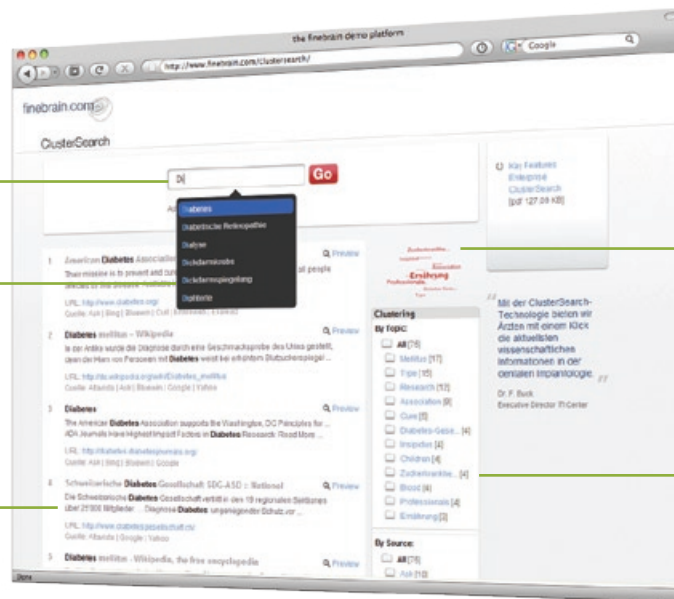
the finebrain demo platform

http://www.finebrain.com/clustersearch/

Google

finebrain.com

ClusterSearch

Di

Go

Diabetes

Diabetische Retinopathie

Dialyse

Dickdarmkrebs

Dickdarmspiegelung

Diphterie

Key Features Enterprise ClusterSearch [pdf 127.09 KB]

1 American Diabetes Association

Their mission is to prevent and cure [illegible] all people affected by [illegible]

URL: http://www.diabetes.org/

Quelle: Ask | Bing | Blekko | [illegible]

Preview

2 Diabetes mellitus – Wikipedia

In der Antike wurde die Diagnose durch eine Geschmacksprobe des Urins gestellt, denn der Harn von Personen mit Diabetes weist bei erhöhtem Blutzuckerspiegel ...

URL: http://de.wikipedia.org/wiki/Diabetes_mellitus

Quelle: Altavista | Ask | Blekko | Google | Yahoo

Preview

3 Diabetes

The American Diabetes Association supports the Washington, DC Principles for ... ADA Journals have Highest Impact Factors in Diabetes Research. Read More ...

URL: http://care.diabetesjournals.org/

Quelle: Ask | Bing | Blekko | Google

Preview

4 Schweizerische Diabetes Gesellschaft SDG-ASD :: National

Die Schweizerische Diabetes Gesellschaft vertritt in den 19 regionalen Sektionen über 21000 Mitglieder ... Diagnose Diabetes ungenügender Schutz vor ...

URL: http://www.diabetesgesellschaft.ch/

Quelle: Altavista | Google | Yahoo

Preview

5 Diabetes mellitus - Wikipedia, the free encyclopedia

Preview

Zuckerkrankheit
Ernährung
Professionals

Clustering

By topic:

All [76]

Mellitus [17]

Type [15]

Research [12]

Association [8]

Cure [5]

Diabetes-Gese... [4]

Insipidus [4]

Children [4]

Zuckerkrankhe... [4]

Blood [4]

Professionals [4]

Ernährung [3]

By Source:

All [76]

Ask [10]

„Mit der ClusterSearch-Technologie bieten wir Ärzten mit einem Klick die aktuellsten wissenschaftlichen Informationen in der dentalen Implantologie."

Dr. F. Buck
Executive Director ITI Center

Done